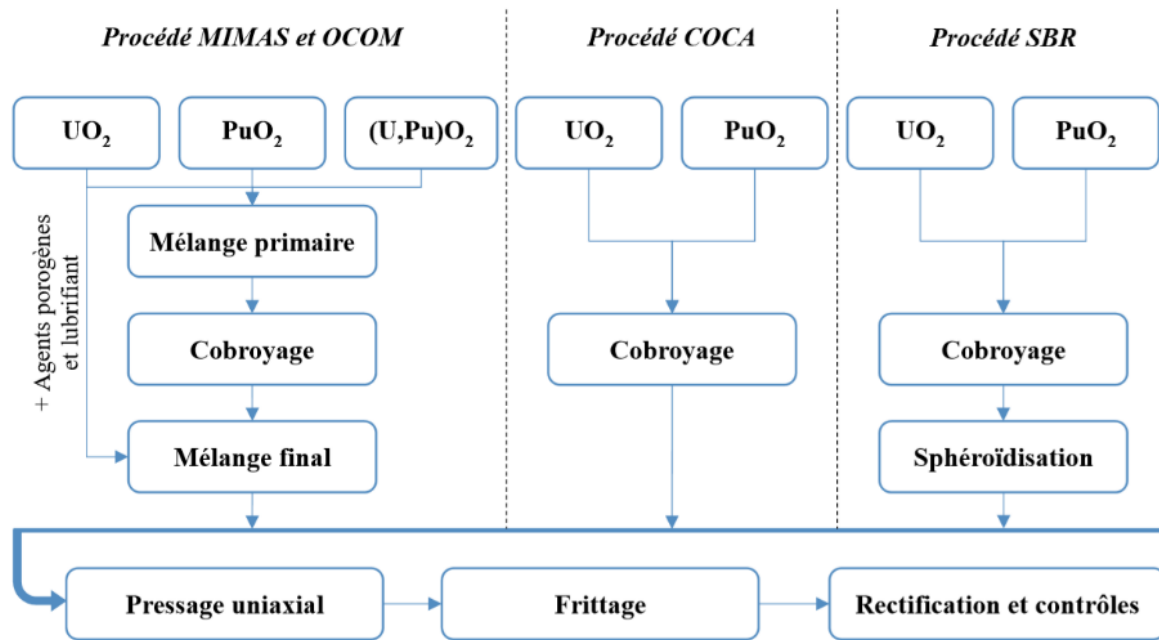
Procédé MIMAS et OCOM

Procédé COCA

Procédé SBR

$UO_2$

$PuO_2$

$(U,Pu)O_2$

+ Agents porogènes et lubrifiant

Mélange primaire

Cobroyage

Mélange final

$UO_2$

$PuO_2$

Cobroyage

$UO_2$

$PuO_2$

Cobroyage

Sphéroïdisation

Pressage uniaxial

Frittage

Rectification et contrôles